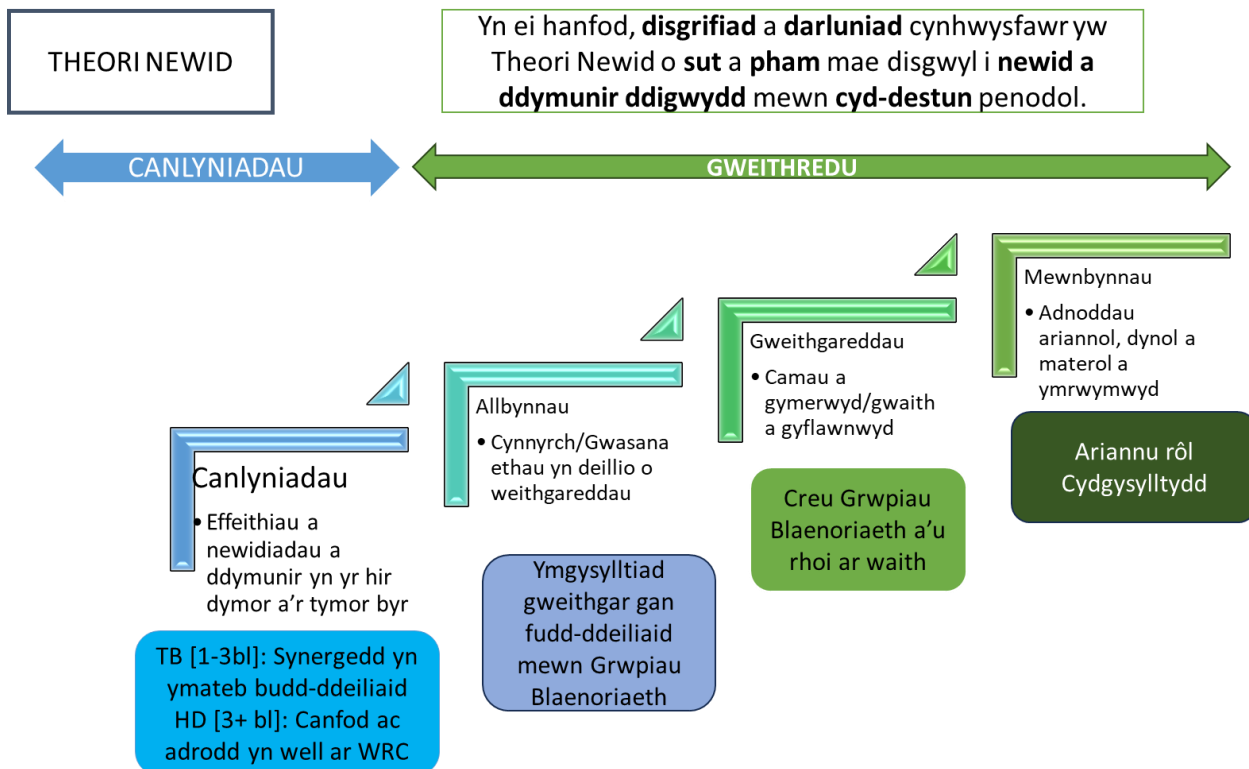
THEORI NEWID

Yn ei hanfod, **disgrifiad** a **darluniad** cynhwysfawr yw Theori Newid o **sut** a **pham** mae disgwyl i **newid a ddymunir ddigwydd** mewn **cyd-destun** penodol.

CANLYNIADAU

GWEITHREDU

Mewnbynnau
• Adnoddau ariannol, dynol a materol a ymrwymwyd

Ariannu rôl Cydgysylltydd

Gweithgareddau
• Camau a gymerwyd/gwaith a gyflawnwyd

Creu Grwpiau Blaenoriaeth a'u rhoi ar waith

Allbynnau
• Cynnyrch/Gwasanaethau yn deillio o weithgareddau

Ymgysylltiad gweithgar gan fudd-ddeiliaid mewn Grwpiau Blaenoriaeth

Canlyniadau
• Effeithiau a newidiadau a ddymunir yn yr hir dymor a'r tymor byr

TB [1-3bl]: Synergedd yn ymateb budd-ddeiliaid
HD [3+ bl]: Canfod ac adrodd yn well ar WRC